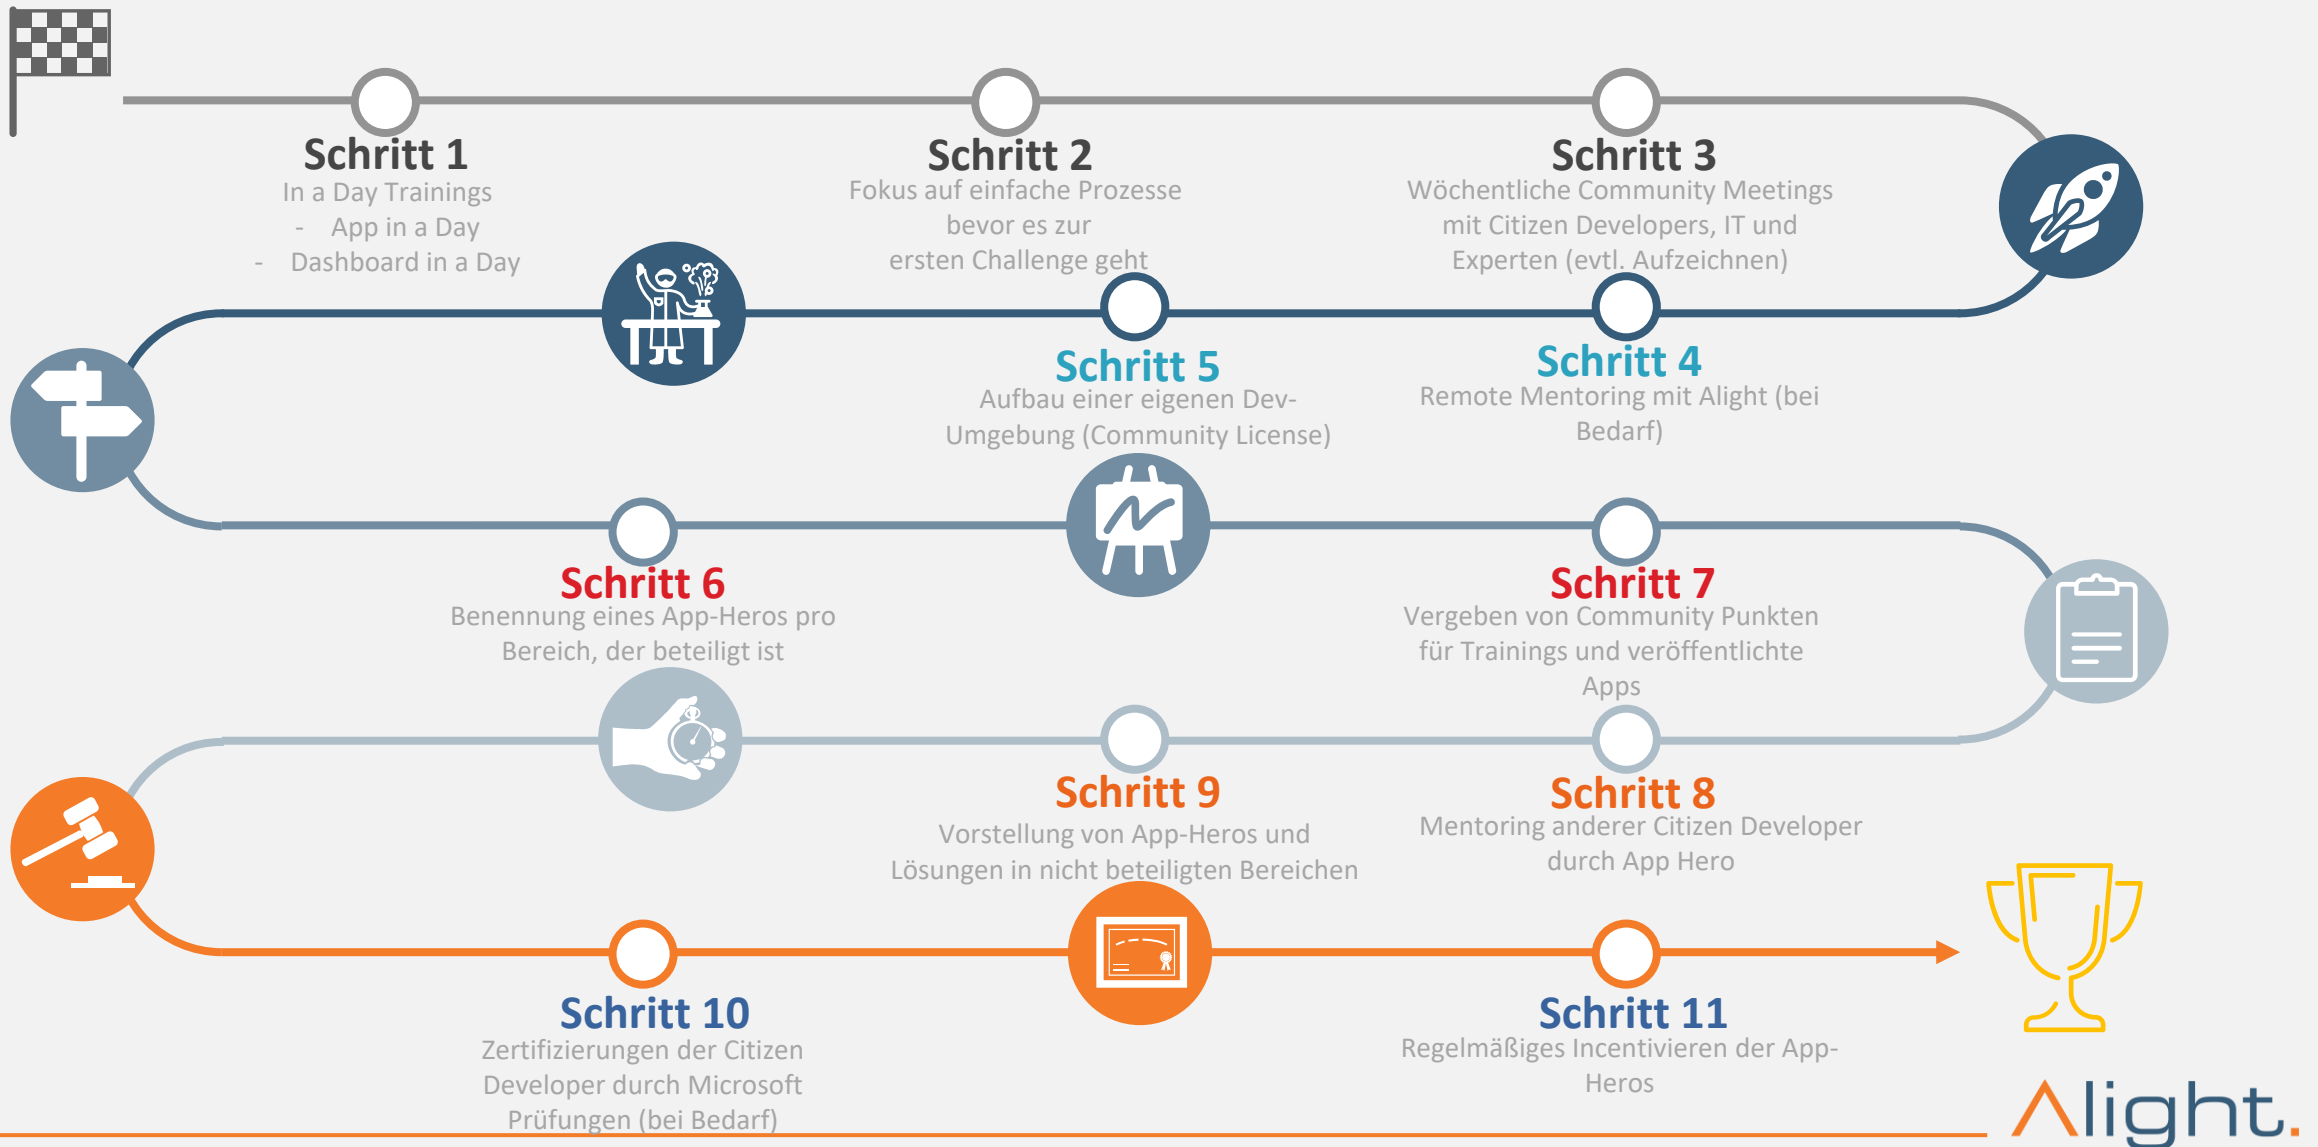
Schritt 1
In a Day Trainings
- App in a Day
- Dashboard in a Day

Schritt 2
Fokus auf einfache Prozesse bevor es zur ersten Challenge geht

Schritt 3
Wöchentliche Community Meetings mit Citizen Developers, IT und Experten (evtl. Aufzeichnen)

Schritt 5
Aufbau einer eigenen Dev-Umgebung (Community License)

Schritt 4
Remote Mentoring mit Alight (bei Bedarf)

Schritt 6
Benennung eines App-Heros pro Bereich, der beteiligt ist

Schritt 7
Vergeben von Community Punkten für Trainings und veröffentlichte Apps

Schritt 9
Vorstellung von App-Heros und Lösungen in nicht beteiligten Bereichen

Schritt 8
Mentoring anderer Citizen Developer durch App Hero

Schritt 10
Zertifizierungen der Citizen Developer durch Microsoft Prüfungen (bei Bedarf)

Schritt 11
Regelmäßiges Incentivieren der App-Heros

Alight.